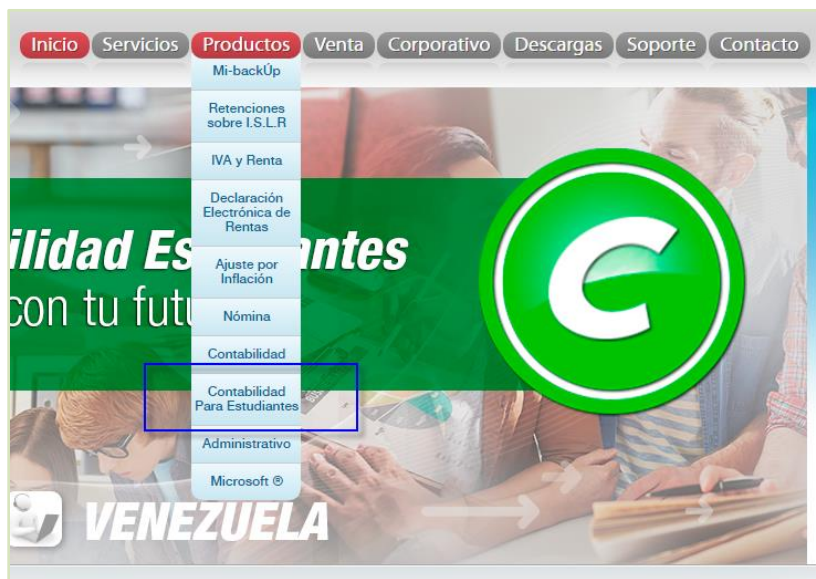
Inicio Servicios Productos Venta Corporativo Descargas Soporte Contacto

Mi-backÚp

Retenciones sobre I.S.L.R

IVA y Renta

Declaración Electrónica de Rentas

Ajuste por Inflación

Nómina

Contabilidad

Contabilidad Para Estudiantes

Administrativo

Microsoft ®

ilidad Es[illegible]antes
con tu futu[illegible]

VENEZUELA